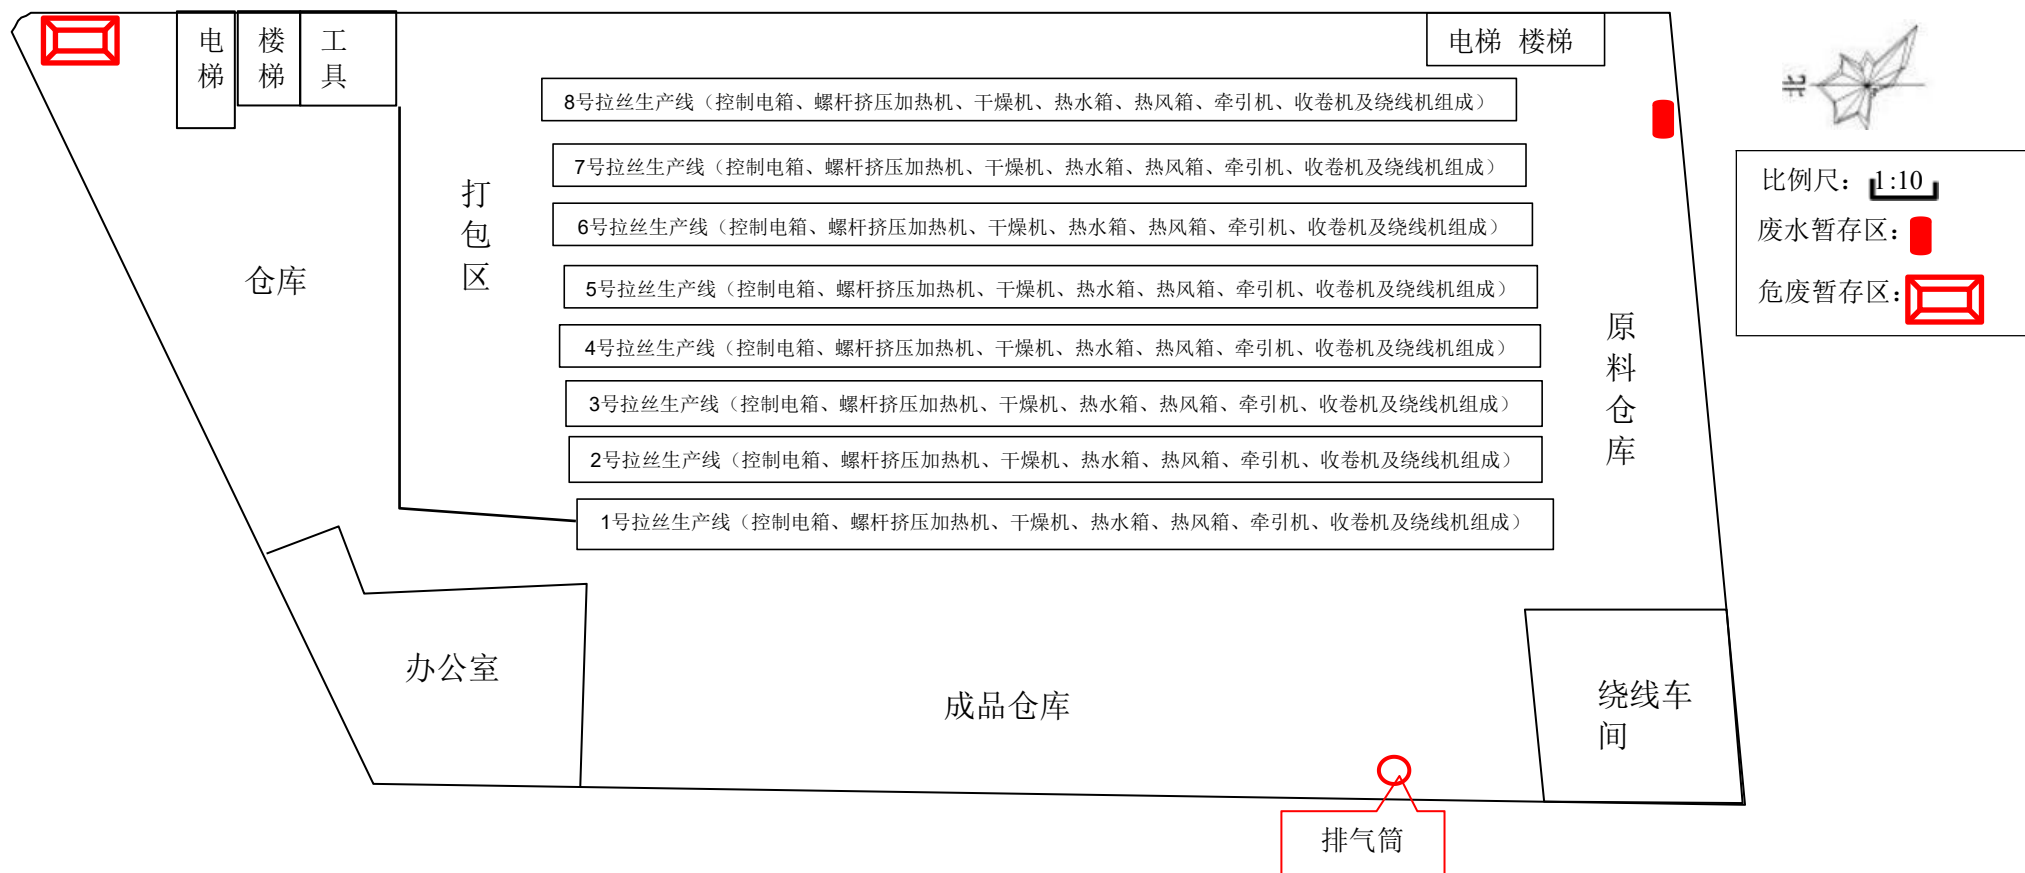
电梯

楼梯

工具

电梯 楼梯

北

8号拉丝生产线（控制电箱、螺杆挤压加热机、干燥机、热水箱、热风箱、牵引机、收卷机及绕线机组成）

7号拉丝生产线（控制电箱、螺杆挤压加热机、干燥机、热水箱、热风箱、牵引机、收卷机及绕线机组成）

6号拉丝生产线（控制电箱、螺杆挤压加热机、干燥机、热水箱、热风箱、牵引机、收卷机及绕线机组成）

5号拉丝生产线（控制电箱、螺杆挤压加热机、干燥机、热水箱、热风箱、牵引机、收卷机及绕线机组成）

4号拉丝生产线（控制电箱、螺杆挤压加热机、干燥机、热水箱、热风箱、牵引机、收卷机及绕线机组成）

3号拉丝生产线（控制电箱、螺杆挤压加热机、干燥机、热水箱、热风箱、牵引机、收卷机及绕线机组成）

2号拉丝生产线（控制电箱、螺杆挤压加热机、干燥机、热水箱、热风箱、牵引机、收卷机及绕线机组成）

1号拉丝生产线（控制电箱、螺杆挤压加热机、干燥机、热水箱、热风箱、牵引机、收卷机及绕线机组成）

比例尺：1:10

废水暂存区：

危废暂存区：

打包区

仓库

原料仓库

办公室

成品仓库

绕线车间

排气筒